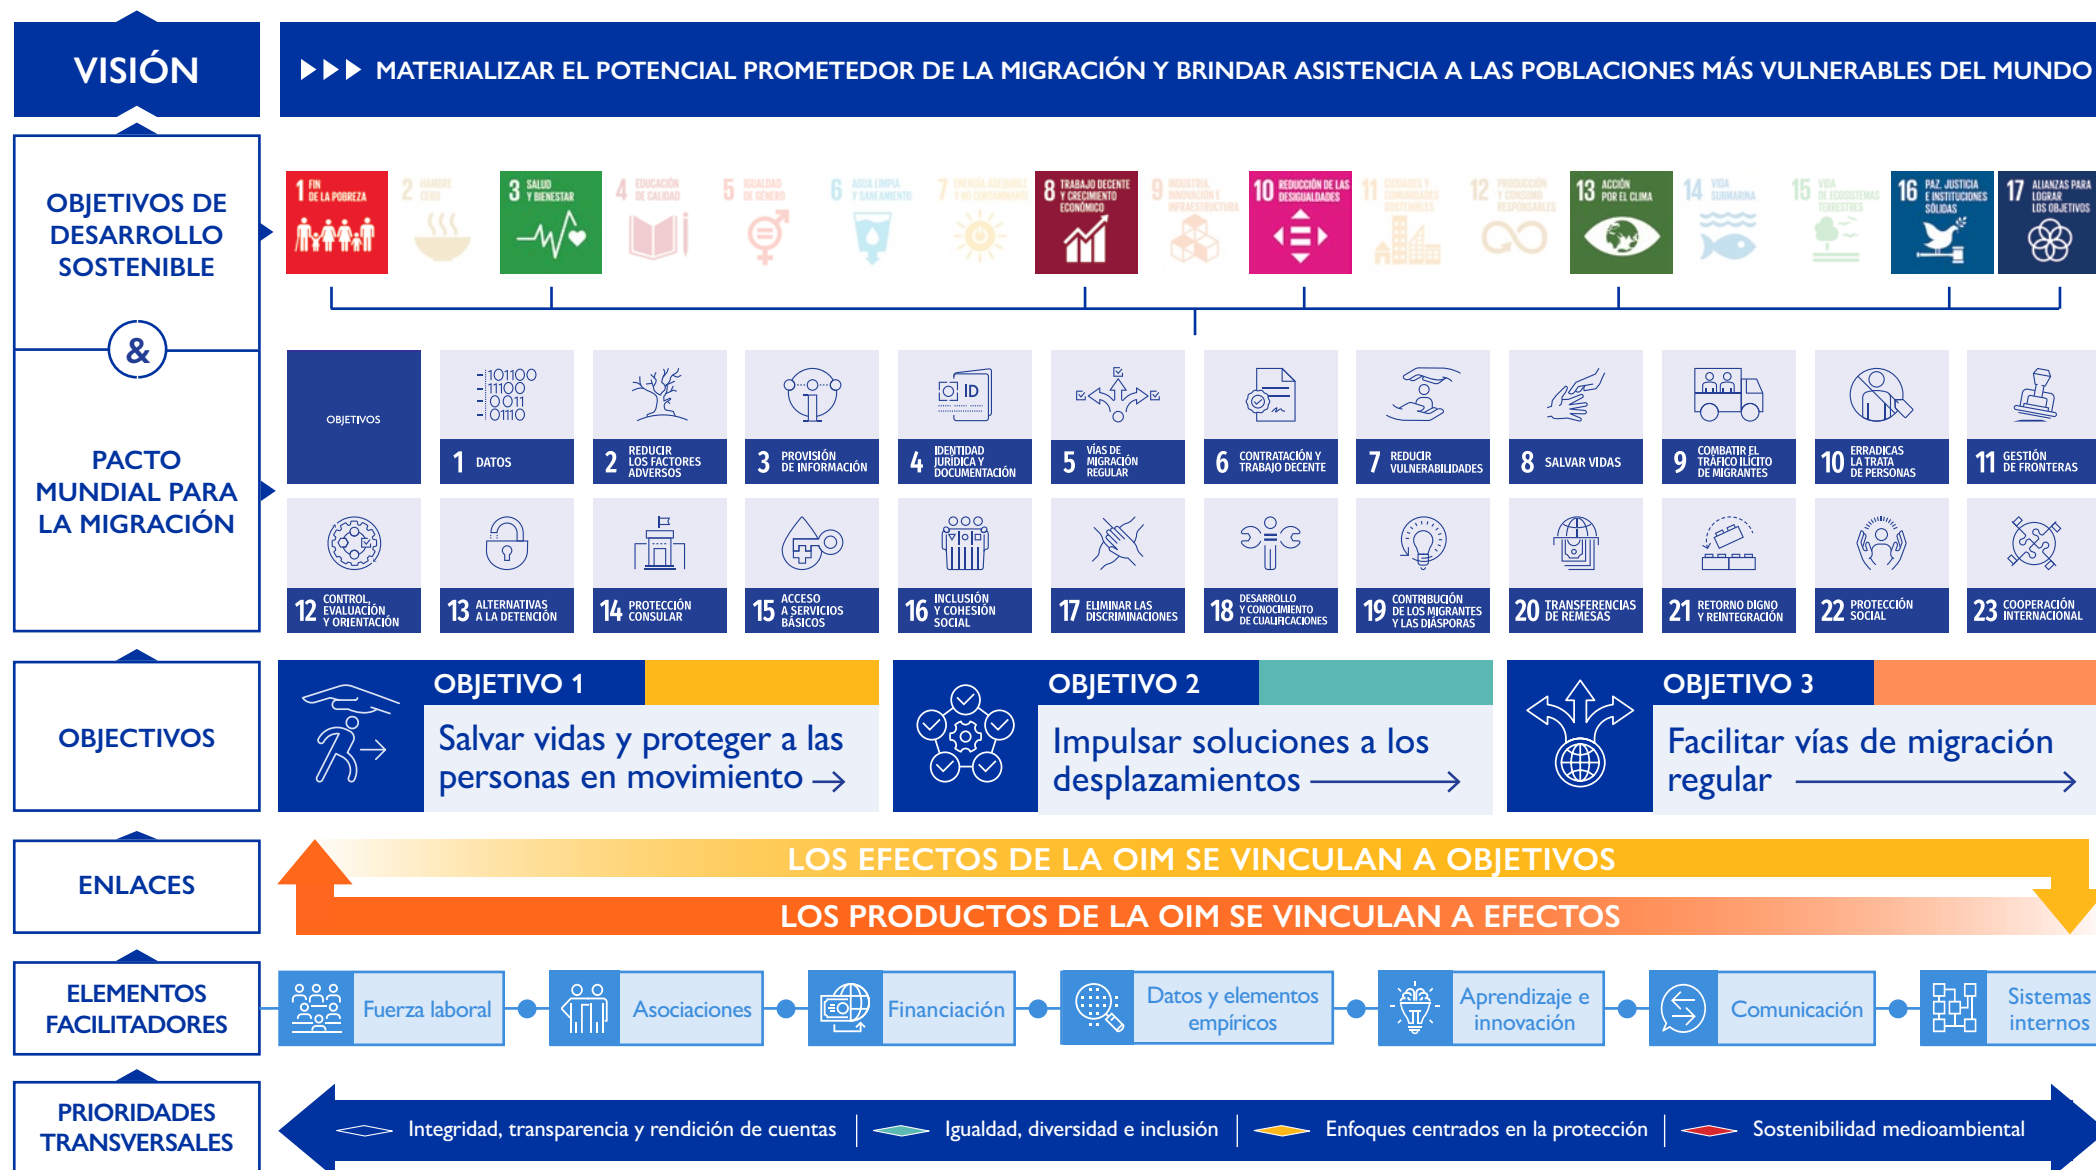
VISIÓN

MATERIALIZAR EL POTENCIAL PROMETEDOR DE LA MIGRACIÓN Y BRINDAR ASISTENCIA A LAS POBLACIONES MÁS VULNERABLES DEL MUNDO

OBJETIVOS DE DESARROLLO SOSTENIBLE

&

PACTO MUNDIAL PARA LA MIGRACIÓN

1 FIN DE LA POBREZA
2 HAMBRE CERO
3 SALUD Y BIENESTAR
4 EDUCACIÓN DE CALIDAD
5 IGUALDAD DE GÉNERO
6 AGUA LIMPIA Y SANEAMIENTO
7 ENERGÍA ASEQUIBLE Y NO CONTAMINANTE
8 TRABAJO DECENTE Y CRECIMIENTO ECONÓMICO
9 INDUSTRIA, INNOVACIÓN E INFRAESTRUCTURA
10 REDUCCIÓN DE LAS DESIGUALDADES
11 CIUDADES Y COMUNIDADES SOSTENIBLES
12 PRODUCCIÓN Y CONSUMO RESPONSABLES
13 ACCIÓN POR EL CLIMA
14 VIDA SUBMARINA
15 VIDA DE ECOSISTEMAS TERRESTRES
16 PAZ, JUSTICIA E INSTITUCIONES SÓLIDAS
17 ALIANZAS PARA LOGRAR LOS OBJETIVOS

OBJETIVOS
101100 11100 0011 0110
1 DATOS
2 REDUCIR LOS FACTORES ADVERSOS
3 PROVISIÓN DE INFORMACIÓN
ID
4 IDENTIDAD JURÍDICA Y DOCUMENTACIÓN
5 VÍAS DE MIGRACIÓN REGULAR
6 CONTRATACIÓN Y TRABAJO DECENTE
7 REDUCIR VULNERABILIDADES
8 SALVAR VIDAS
9 COMBATIR EL TRÁFICO ILÍCITO DE MIGRANTES
10 ERRADICAR LA TRATA DE PERSONAS
11 GESTIÓN DE FRONTERAS
12 CONTROL, EVALUACIÓN Y ORIENTACIÓN
13 ALTERNATIVAS A LA DETENCIÓN
14 PROTECCIÓN CONSULAR
15 ACCESO A SERVICIOS BÁSICOS
16 INCLUSIÓN Y COHESIÓN SOCIAL
17 ELIMINAR LAS DISCRIMINACIONES
18 DESARROLLO Y CONOCIMIENTO DE CUALIFICACIONES
19 CONTRIBUCIÓN DE LOS MIGRANTES Y LAS DIÁSPORAS
20 TRANSFERENCIAS DE REMESAS
21 RETORNO DIGNO Y REINTEGRACIÓN
22 PROTECCIÓN SOCIAL
23 COOPERACIÓN INTERNACIONAL

OBJECTIVOS

OBJETIVO 1
Salvar vidas y proteger a las personas en movimiento

OBJETIVO 2
Impulsar soluciones a los desplazamientos

OBJETIVO 3
Facilitar vías de migración regular

ENLACES

LOS EFECTOS DE LA OIM SE VINCULAN A OBJETIVOS
LOS PRODUCTOS DE LA OIM SE VINCULAN A EFECTOS

ELEMENTOS FACILITADORES

Fuerza laboral
Asociaciones
Financiación
Datos y elementos empíricos
Aprendizaje e innovación
Comunicación
Sistemas internos

PRIORIDADES TRANSVERSALES

Integridad, transparencia y rendición de cuentas | Igualdad, diversidad e inclusión | Enfoques centrados en la protección | Sostenibilidad medioambiental